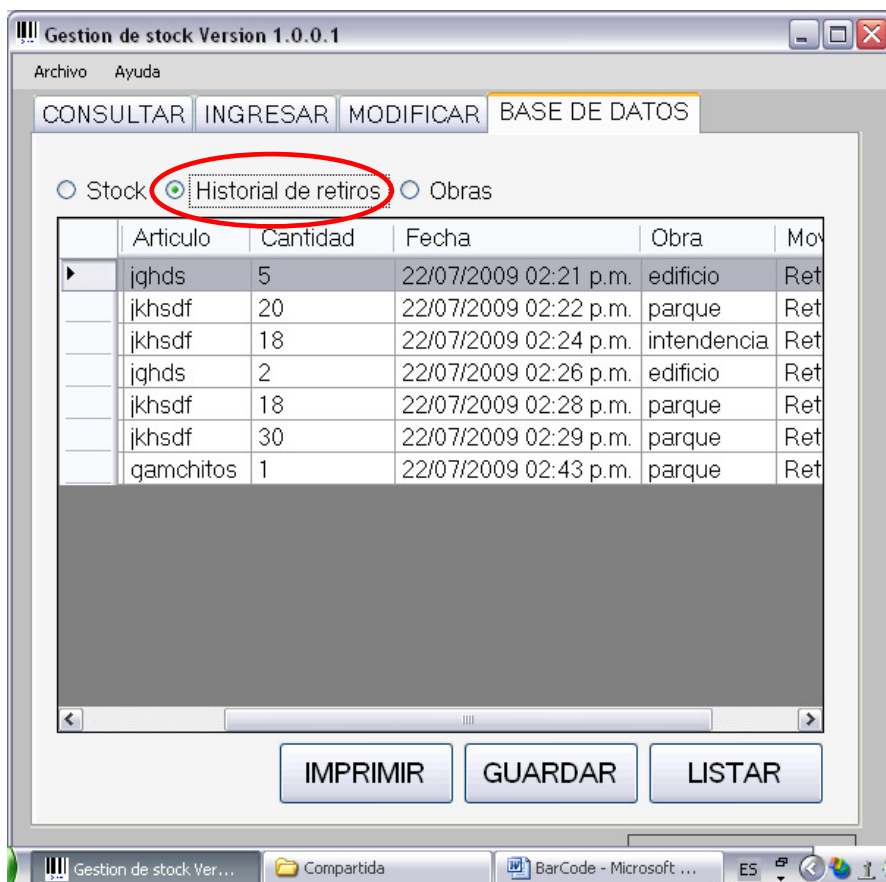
Gestion de stock Version 1.0.0.1

Archivo Ayuda

CONSULTAR INGRESAR MODIFICAR BASE DE DATOS

Stock Historial de retiros Obras

| | Articulo | Cantidad | Fecha | Obra | Mo |
|---|---|---|---|---|---|
| ▸ | jghds | 5 | 22/07/2009 02:21 p.m. | edificio | Ret |
| | jkhsdf | 20 | 22/07/2009 02:22 p.m. | parque | Ret |
| | jkhsdf | 18 | 22/07/2009 02:24 p.m. | intendencia | Ret |
| | jghds | 2 | 22/07/2009 02:26 p.m. | edificio | Ret |
| | jkhsdf | 18 | 22/07/2009 02:28 p.m. | parque | Ret |
| | jkhsdf | 30 | 22/07/2009 02:29 p.m. | parque | Ret |
| | gamchitos | 1 | 22/07/2009 02:43 p.m. | parque | Ret |

IMPRIMIR GUARDAR LISTAR

Gestion de stock Ver... Compartida BarCode - Microsoft ... ES